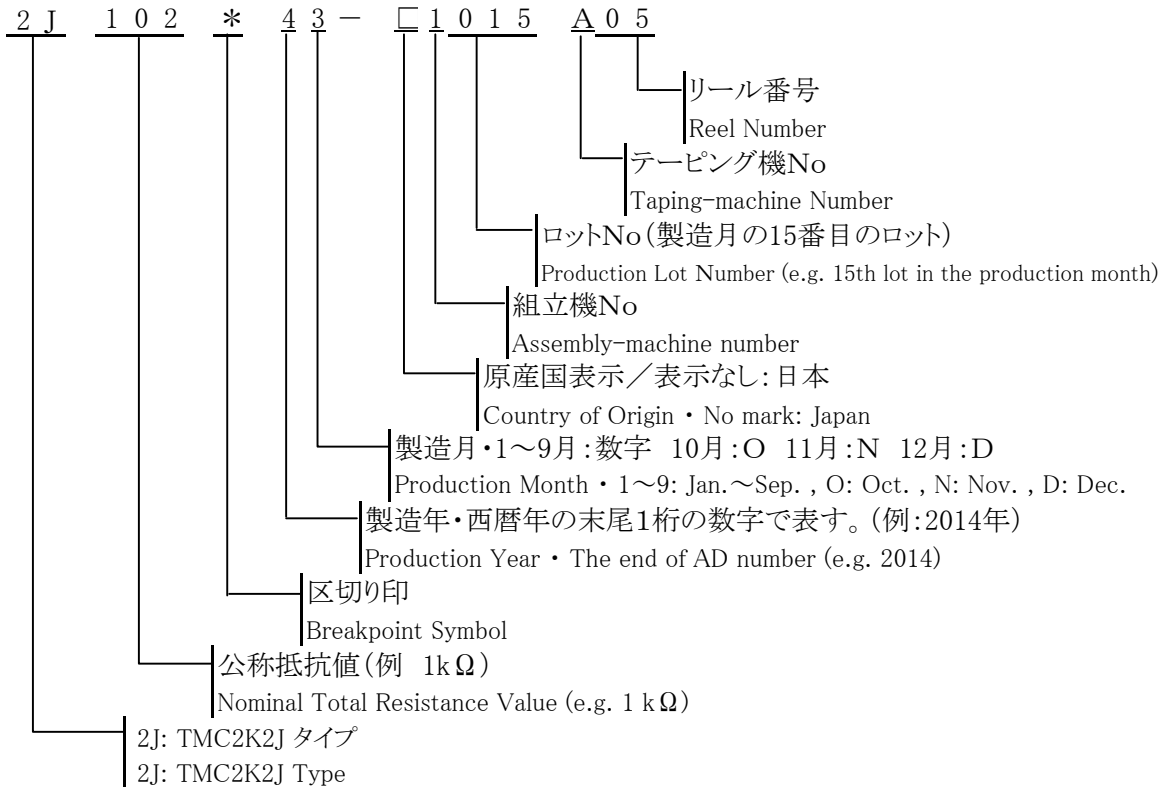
2J 102 ＊ 43－ □1015 A05

リール番号
Reel Number

テーピング機No
Taping-machine Number

ロットNo（製造月の15番目のロット）
Production Lot Number (e.g. 15th lot in the production month)

組立機No
Assembly-machine number

原産国表示／表示なし：日本
Country of Origin・No mark: Japan

製造月・1～9月：数字 10月：O 11月：N 12月：D
Production Month・1～9: Jan.～Sep. , O: Oct. , N: Nov. , D: Dec.

製造年・西暦年の末尾1桁の数字で表す。（例：2014年）
Production Year・The end of AD number (e.g. 2014)

区切り印
Breakpoint Symbol

公称抵抗値（例 1kΩ）
Nominal Total Resistance Value (e.g. 1 kΩ)

2J: TMC2K2J タイプ
2J: TMC2K2J Type